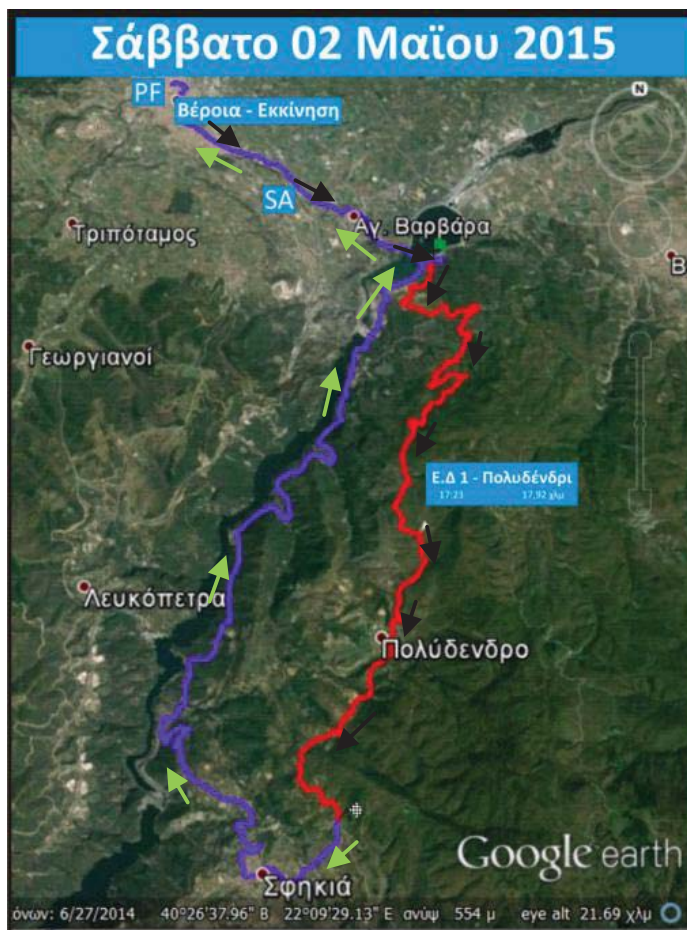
Σάββατο 02 Μαΐου 2015

PF

Βέροια - Εκκίνηση

SA

Τριπόταμος

Αγ. Βαρβάρα

Β

Γεωργιανοί

Ε.Δ 1 - Πολυδένδρι
17:21 17,92 χλμ

Λευκόπετρα

Πολύδενδρο

Google earth

Σφηκιά

όνων: 6/27/2014 40°26'37.96" Β 22°09'29.13" Ε ανύψ 554 μ eye alt 21.69 χλμ